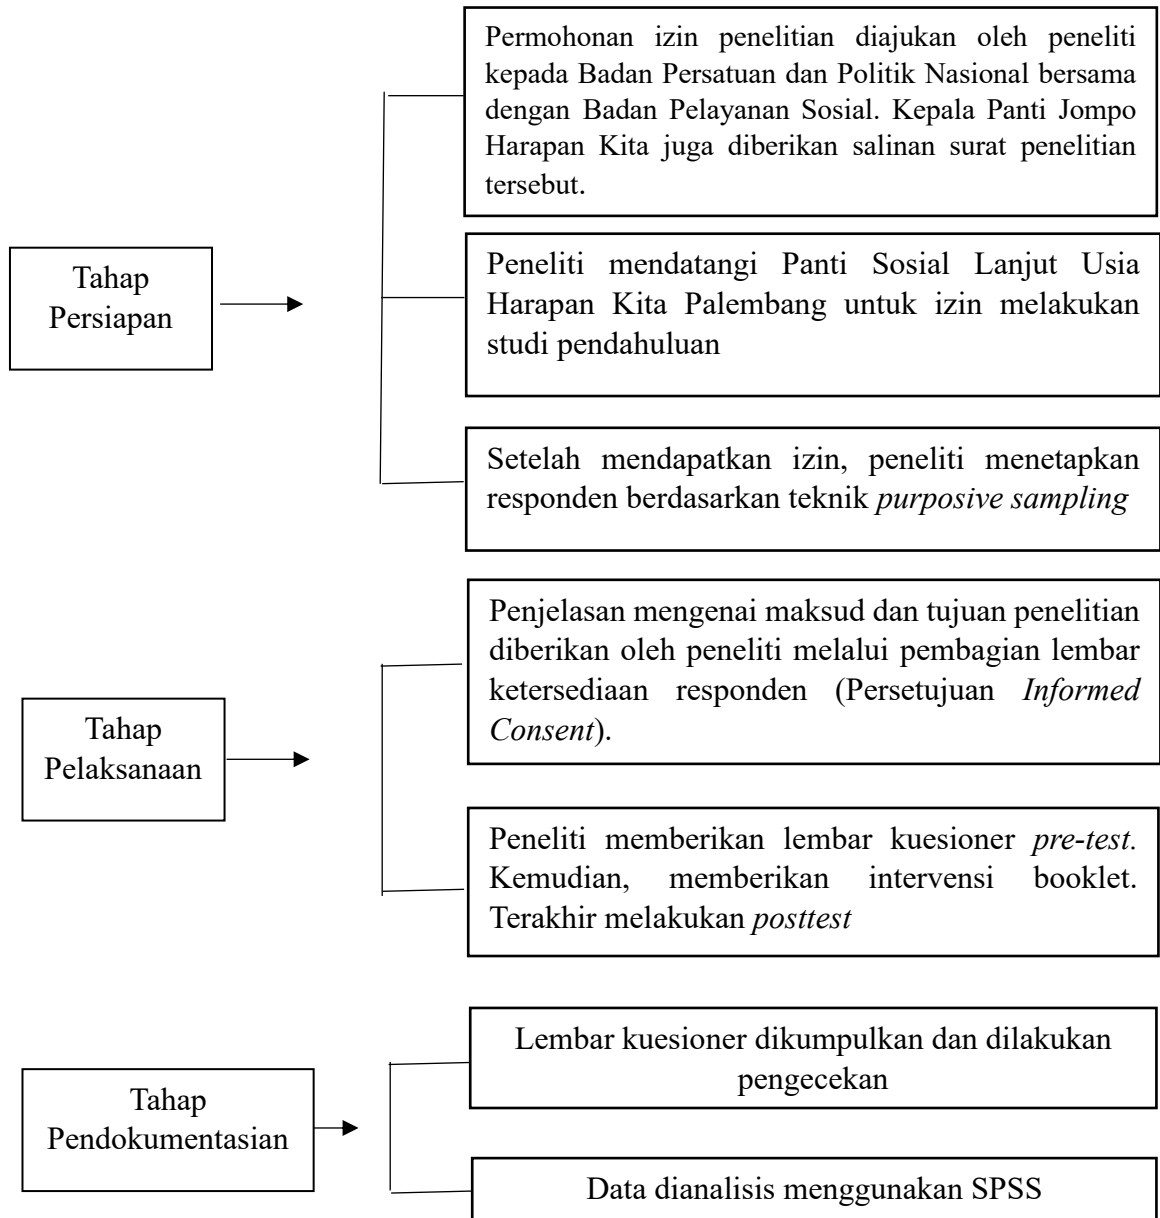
Tahap Persiapan

Permohonan izin penelitian diajukan oleh peneliti kepada Badan Persatuan dan Politik Nasional bersama dengan Badan Pelayanan Sosial. Kepala Panti Jompo Harapan Kita juga diberikan salinan surat penelitian tersebut.

Peneliti mendatangi Panti Sosial Lanjut Usia Harapan Kita Palembang untuk izin melakukan studi pendahuluan

Setelah mendapatkan izin, peneliti menetapkan responden berdasarkan teknik *purposive sampling*

Tahap Pelaksanaan

Penjelasan mengenai maksud dan tujuan penelitian diberikan oleh peneliti melalui pembagian lembar ketersediaan responden (Persetujuan *Informed Consent*).

Peneliti memberikan lembar kuesioner *pre-test.* Kemudian, memberikan intervensi booklet. Terakhir melakukan *posttest*

Tahap Pendokumentasian

Lembar kuesioner dikumpulkan dan dilakukan pengecekan

Data dianalisis menggunakan SPSS